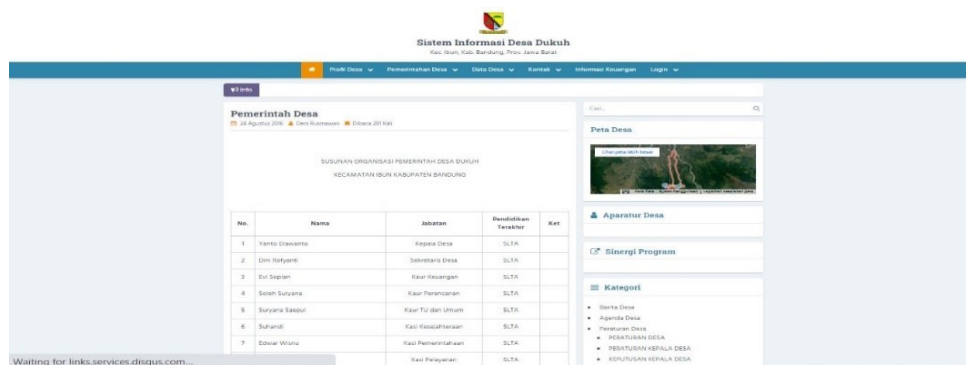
Sistem Informasi Desa Dukuh
Kec. Ibun, Kab. Bandung, Prov. Jawa Barat

Profil Desa Pemerintahan Desa Data Desa Kontak Informasi Keuangan Login

Info

Pemerintah Desa
24 Agustus 2016 Deni Rusmawan Dibaca 201 Kali

SUSUNAN ORGANISASI PEMERINTAH DESA DUKUH
KECAMATAN IBUN KABUPATEN BANDUNG

| No. | Nama | Jabatan | Pendidikan Terakhir | Ket |
|---|---|---|---|---|
| 1 | Yanto Gisewanto | Kepala Desa | SLTA | |
| 2 | Dini Rofiyanti | Sekretaris Desa | SLTA | |
| 3 | Evi Sopian | Kaur Keuangan | SLTA | |
| 4 | Soleh Suryana | Kaur Perencanan | SLTA | |
| 5 | Suryana Saepul | Kaur TU dan Umum | SLTA | |
| 6 | Suhandi | Kasi Kesejahteraan | SLTA | |
| 7 | Edwar Wisnu | Kasi Pemerintahan | SLTA | |
| | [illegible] | Kasi Pelayanan | SLTA | |

Cari...

Peta Desa
Lihat peta lebih besar

Aparatur Desa

Sinergi Program

Kategori
Berita Desa
Agenda Desa
Peraturan Desa
PERATURAN DESA
PERATURAN KEPALA DESA
KEPUTUSAN KEPALA DESA

Waiting for links.services.disqus.com...